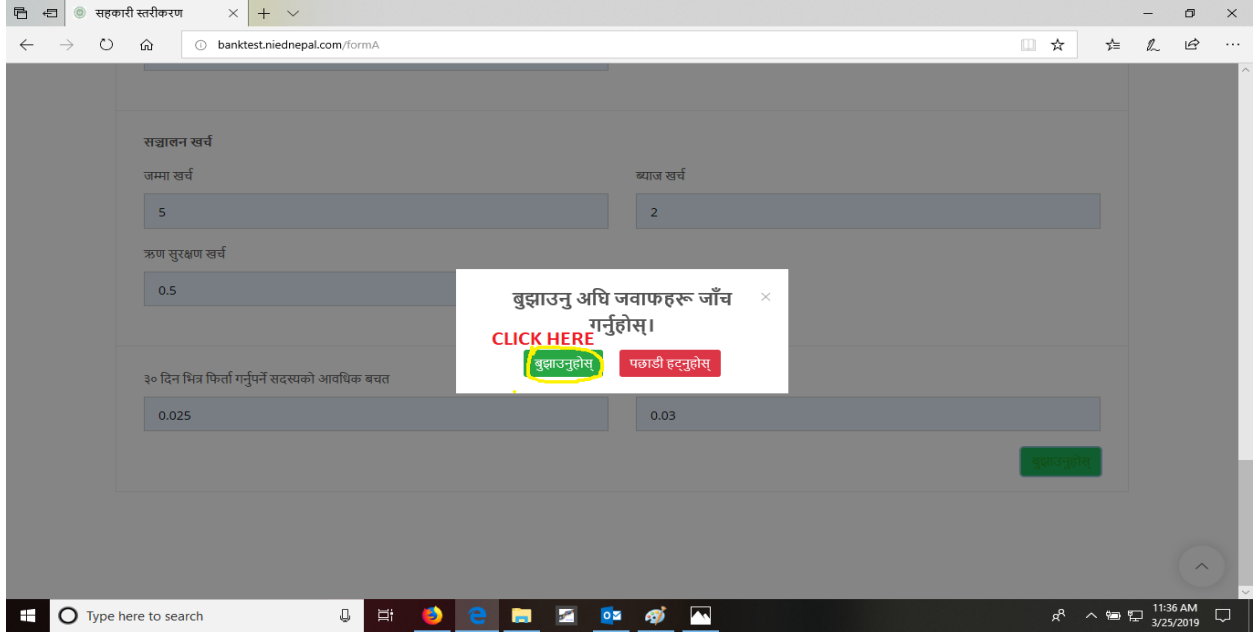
सहकारी स्तरीकरण

banktest.niednepal.com/formA

सञ्चालन खर्च

जम्मा खर्च

5

ब्याज खर्च

2

ऋण सुरक्षण खर्च

0.5

बुझाउनु अघि जवाफहरू जाँच गर्नुहोस्।

×

CLICK HERE

बुझाउनुहोस्

पछाडी हट्नुहोस्

३० दिन भित्र फिर्ता गर्नुपर्ने सदस्यको आवधिक बचत

0.025

0.03

बुझाउनुहोस्

Type here to search

11:36 AM
3/25/2019